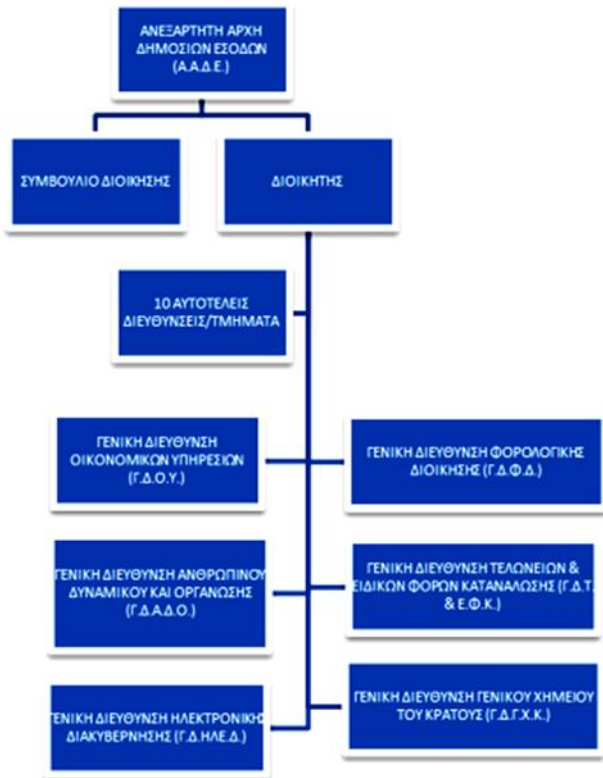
ΑΝΕΞΑΡΤΗΤΗ ΑΡΧΗ ΔΗΜΟΣΙΩΝ ΕΣΟΔΩΝ (Α.Α.Δ.Ε.)

ΣΥΜΒΟΥΛΙΟ ΔΙΟΙΚΗΣΗΣ

ΔΙΟΙΚΗΤΗΣ

10 ΑΥΤΟΤΕΛΕΙΣ ΔΙΕΥΘΥΝΣΕΙΣ/ΤΜΗΜΑΤΑ

ΓΕΝΙΚΗ ΔΙΕΥΘΥΝΣΗ ΟΙΚΟΝΟΜΙΚΩΝ ΥΠΗΡΕΣΙΩΝ (Γ.Δ.Ο.Υ.)

ΓΕΝΙΚΗ ΔΙΕΥΘΥΝΣΗ ΦΟΡΟΛΟΓΙΚΗΣ ΔΙΟΙΚΗΣΗΣ (Γ.Δ.Φ.Δ.)

ΓΕΝΙΚΗ ΔΙΕΥΘΥΝΣΗ ΑΝΘΡΩΠΙΝΟΥ ΔΥΝΑΜΙΚΟΥ ΚΑΙ ΟΡΓΑΝΩΣΗΣ (Γ.Δ.Α.Δ.Ο.)

ΓΕΝΙΚΗ ΔΙΕΥΘΥΝΣΗ ΤΕΛΩΝΕΙΩΝ & ΕΙΔΙΚΩΝ ΦΟΡΩΝ ΚΑΤΑΝΑΛΩΣΗΣ (Γ.Δ.Τ. & Ε.Φ.Κ.)

ΓΕΝΙΚΗ ΔΙΕΥΘΥΝΣΗ ΗΛΕΚΤΡΟΝΙΚΗΣ ΔΙΑΚΥΒΕΡΝΗΣΗΣ (Γ.Δ.ΗΛΕ.Δ.)

ΓΕΝΙΚΗ ΔΙΕΥΘΥΝΣΗ ΓΕΝΙΚΟΥ ΧΗΜΕΙΟΥ ΤΟΥ ΚΡΑΤΟΥΣ (Γ.Δ.Γ.Χ.Κ.)